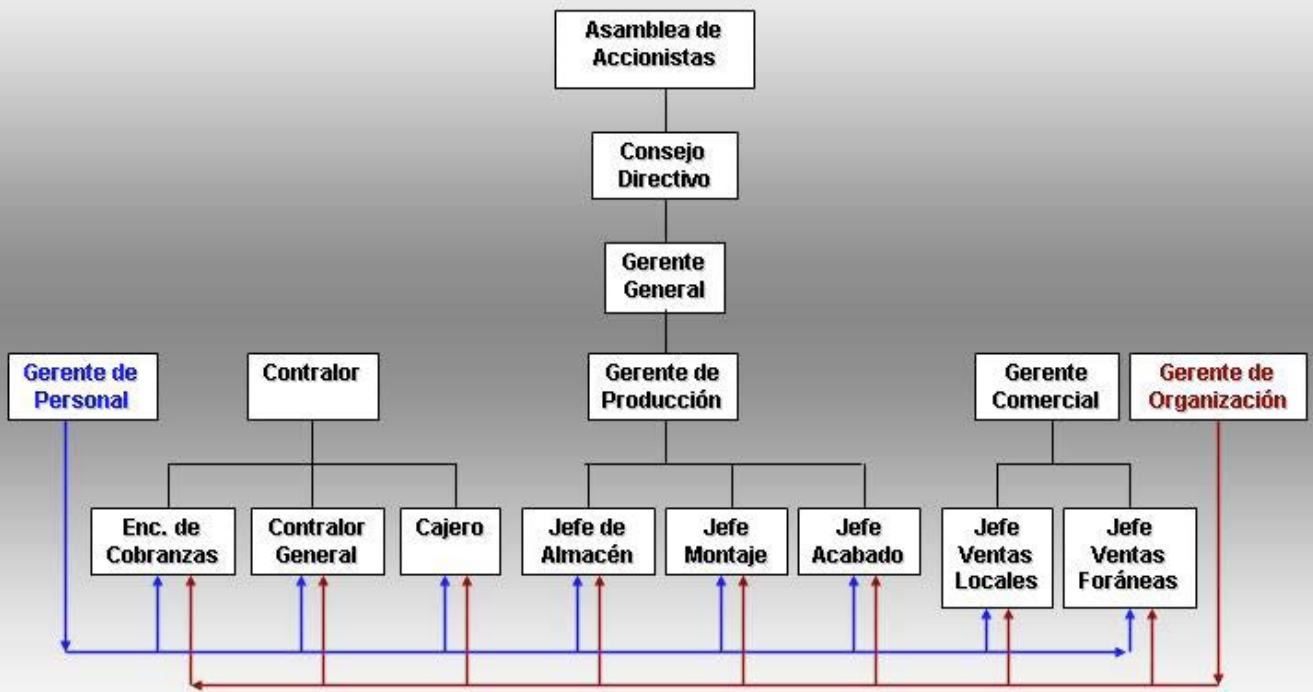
Asamblea de Accionistas

Consejo Directivo

Gerente General

Gerente de Personal

Contralor

Gerente de Producción

Gerente Comercial

Gerente de Organización

Enc. de Cobranzas

Contralor General

Cajero

Jefe de Almacén

Jefe Montaje

Jefe Acabado

Jefe Ventas Locales

Jefe Ventas Foráneas